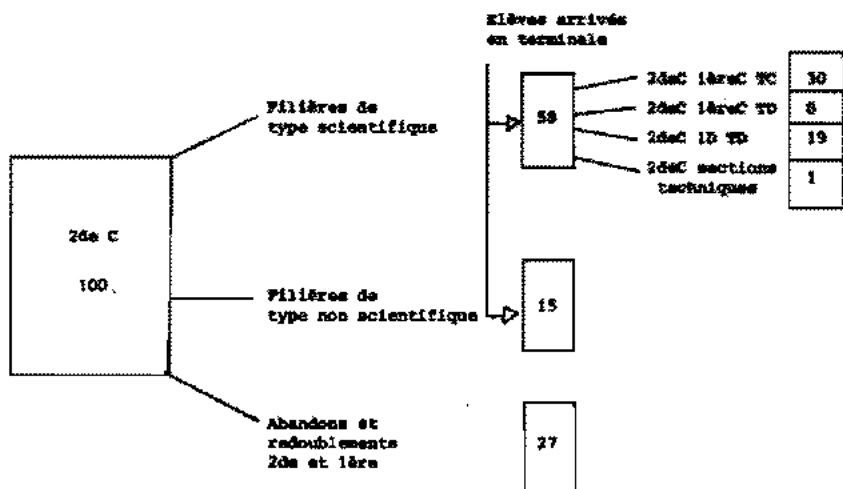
Elèves arrivés en terminale

Filières de type scientifique

58

2deC 1èreC TC 30

2deC 1èreC TD 8

2deC 1D TD 19

2deC sections techniques 1

2de C

100

Filières de type non scientifique

15

Abandons et redoublements 2de et 1ère

27